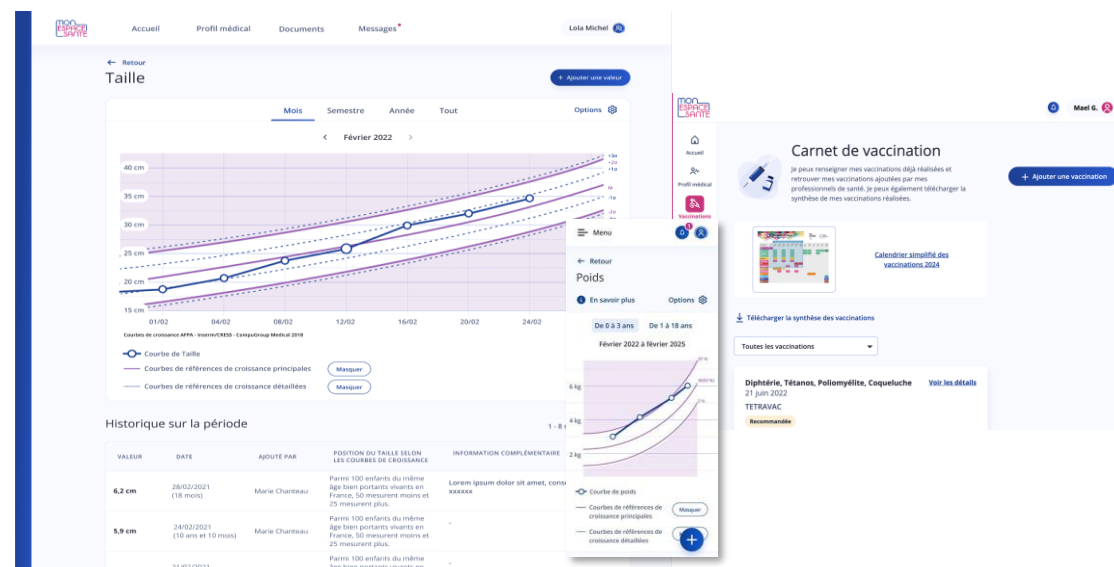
MON ESPACE SANTÉ

Accueil Profil médical Documents Messages

Lola Michel

← Retour

Taille

+ Ajouter une valeur

Mois Semestre Année Tout

Options

< Février 2022 >

40 cm
35 cm
30 cm
25 cm
20 cm
15 cm

+3σ
+2σ
+1σ
M
-1σ
-2σ
-3σ

01/02 04/02 08/02 12/02 16/02 20/02 24/02

Courbes de croissance AFPA - Inserm/CRESS - CompuGroup Medical 2018

Courbe de Taille
Courbes de références de croissance principales Masquer
Courbes de références de croissance détaillées Masquer

Historique sur la période

1 - 8

| VALEUR | DATE | AJOUTÉ PAR | POSITION DU TAILLE SELON LES COURBES DE CROISSANCE | INFORMATION COMPLÉMENTAIRE |
|---|---|---|---|---|
| 6,2 cm | 28/02/2021 (18 mois) | Marie Chanteau | Parmi 100 enfants du même âge bien portants vivants en France, 50 mesurent moins et 25 mesurent plus. | Lorem ipsum dolor sit amet, cons xxxxxx |
| 5,9 cm | 24/02/2021 (10 ans et 10 mois) | Marie Chanteau | Parmi 100 enfants du même âge bien portants vivants en France, 50 mesurent moins et 25 mesurent plus. | - |
| | 21/02/2021 | | Parmi 100 enfants du même âge bien portants vivants en | - |

MON ESPACE SANTÉ

Mael G.

Accueil
Profil médical
Vaccinations

Carnet de vaccination

Je peux renseigner mes vaccinations déjà réalisées et retrouver mes vaccinations ajoutées par mes professionnels de santé. Je peux également télécharger la synthèse de mes vaccinations réalisées.

+ Ajouter une vaccination

Calendrier simplifié des vaccinations 2024

Télécharger la synthèse des vaccinations

Toutes les vaccinations

Diphtérie, Tétanos, Poliomyélite, Coqueluche Voir les détails
21 juin 2022
TETRAVAC
Recommandée

Menu

← Retour

Poids

En savoir plus Options

De 0 à 3 ans De 1 à 18 ans

Février 2022 à février 2025

6 kg
4 kg
2 kg

Courbe de poids
Courbes de références de croissance principales Masquer
Courbes de références de croissance détaillées